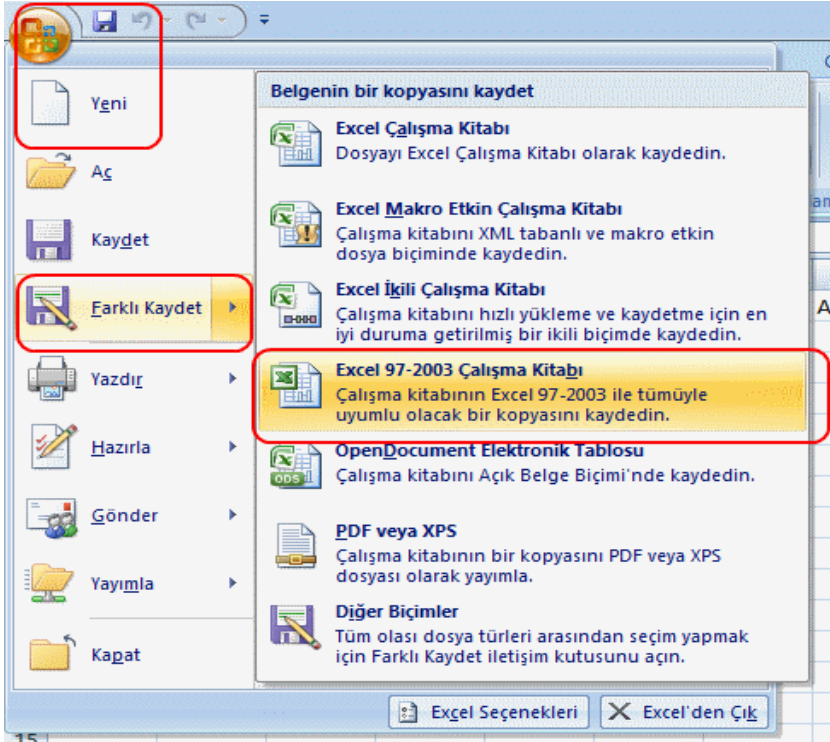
Yeni

Aç

Kaydet

Farklı Kaydet

Yazdır

Hazırla

Gönder

Yayımla

Kapat

Belgenin bir kopyasını kaydet

Excel Çalışma Kitabı
Dosyayı Excel Çalışma Kitabı olarak kaydedin.

Excel Makro Etkin Çalışma Kitabı
Çalışma kitabını XML tabanlı ve makro etkin dosya biçiminde kaydedin.

Excel İkili Çalışma Kitabı
Çalışma kitabını hızlı yükleme ve kaydetme için en iyi duruma getirilmiş bir ikili biçimde kaydedin.

Excel 97-2003 Çalışma Kitabı
Çalışma kitabının Excel 97-2003 ile tümüyle uyumlu olacak bir kopyasını kaydedin.

OpenDocument Elektronik Tablosu
Çalışma kitabını Açık Belge Biçimi'nde kaydedin.

PDF veya XPS
Çalışma kitabının bir kopyasını PDF veya XPS dosyası olarak yayımla.

Diğer Biçimler
Tüm olası dosya türleri arasından seçim yapmak için Farklı Kaydet iletişim kutusunu açın.

Excel Seçenekleri

Excel'den Çık

15